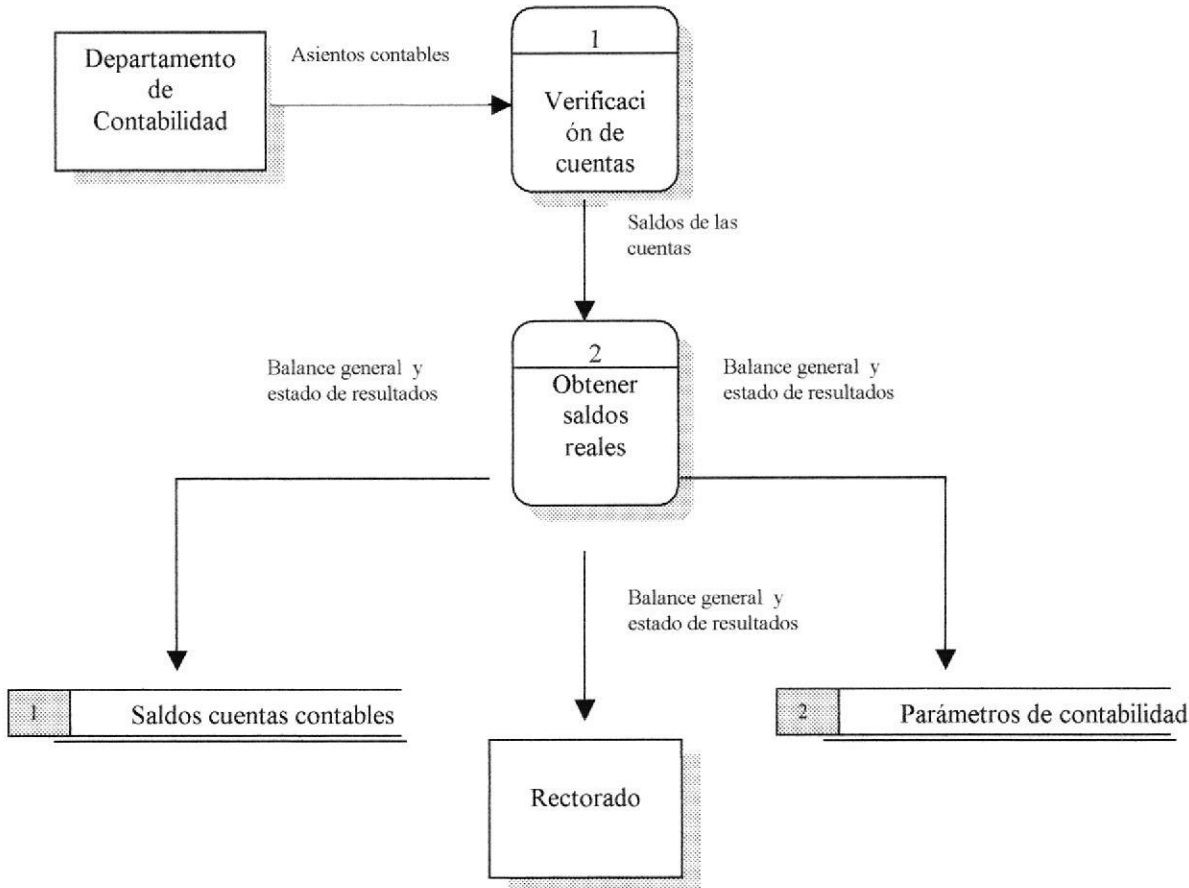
Departamento de Contabilidad

Asientos contables

1

Verificaci ón de cuentas

Saldos de las cuentas

Balance general y estado de resultados

2

Obtener saldos reales

Balance general y estado de resultados

Balance general y estado de resultados

1 Saldos cuentas contables

Rectorado

2 Parámetros de contabilidad